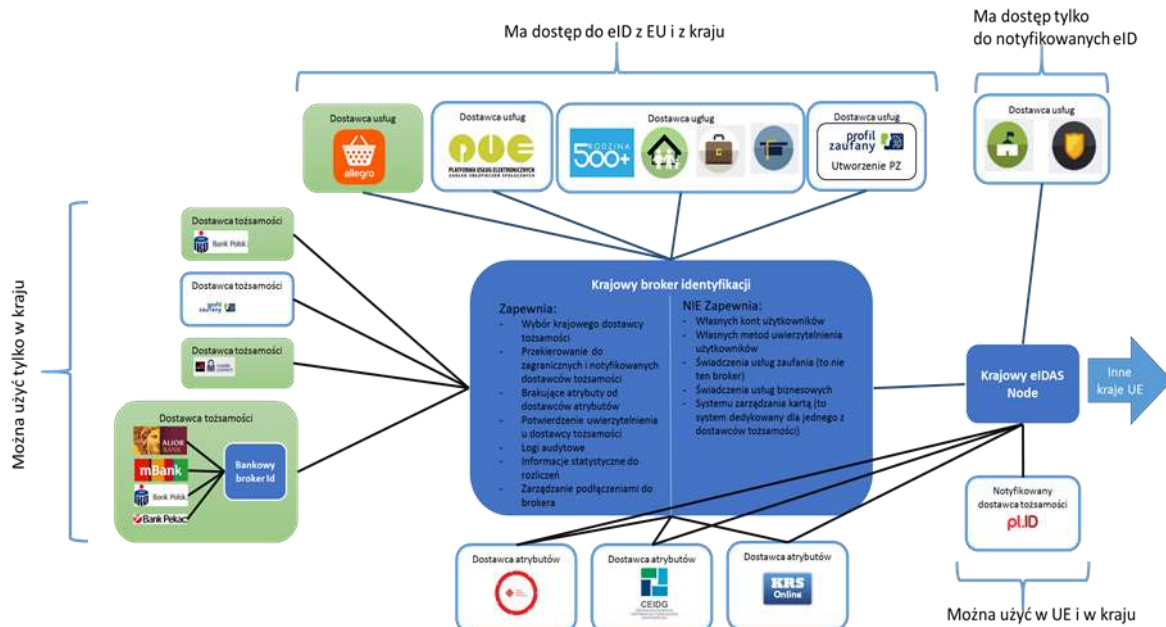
Ma dostęp do eID z EU i z kraju

Ma dostęp tylko do notyfikowanych eID

Dostawca usług
allegro

Dostawca usług
PLATFORMA USŁUG ELEKTRONICZNYCH

Dostawca usług
500+ RODZINA

Dostawca usług
profil zaufany
Utworzenie PZ

Dostawca usług

Możną użyć tylko w kraju

Dostawca tożsamości
Bank Polski

Dostawca tożsamości
profil zaufany

Dostawca tożsamości

Dostawca tożsamości
ALIOR BANK
mBank
Bank Polski
Bank Pekao

Bankowy broker Id

Krajowy broker identyfikacji

Zapewnia:
- Wybór krajowego dostawcy tożsamości
- Przekierowanie do zagranicznych i notyfikowanych dostawców tożsamości
- Brakujące atrybuty od dostawców atrybutów
- Potwierdzenie uwierzytelnienia u dostawcy tożsamości
- Logi audytowe
- Informacje statystyczne do rozliczeń
- Zarządzanie podłączeniami do brokera

NIE Zapewnia:
- Własnych kont użytkowników
- Własnych metod uwierzytelnienia użytkowników
- Świadczenia usług zaufania (to nie ten broker)
- Świadczenia usług biznesowych
- Systemu zarządzania kartą (to system dedykowany dla jednego z dostawców tożsamości)

Krajowy eIDAS Node

Inne kraje UE

Notyfikowany dostawca tożsamości
pl.ID

Dostawca atrybutów

Dostawca atrybutów
CEIDG

Dostawca atrybutów
KRS Online

Można użyć w UE i w kraju